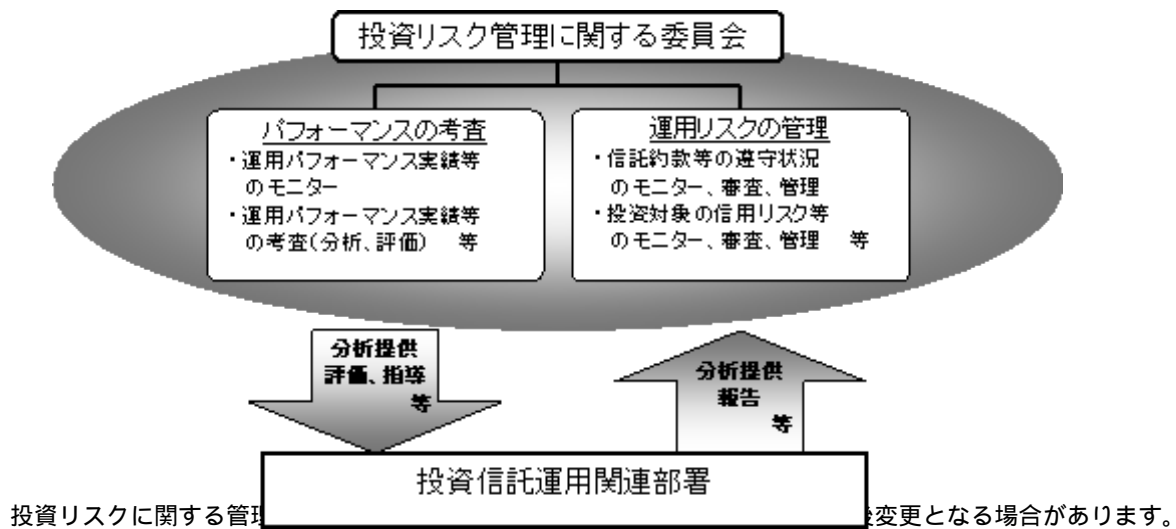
投資リスク管理に関する委員会

パフォーマンスの考査
・運用パフォーマンス実績等のモニター
・運用パフォーマンス実績等の考査(分析、評価)　等

運用リスクの管理
・信託約款等の遵守状況のモニター、審査、管理
・投資対象の信用リスク等のモニター、審査、管理　等

分析提供
評価、指導
等

分析提供
報告
等

投資信託運用関連部署

投資リスクに関する管理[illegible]変更となる場合があります。